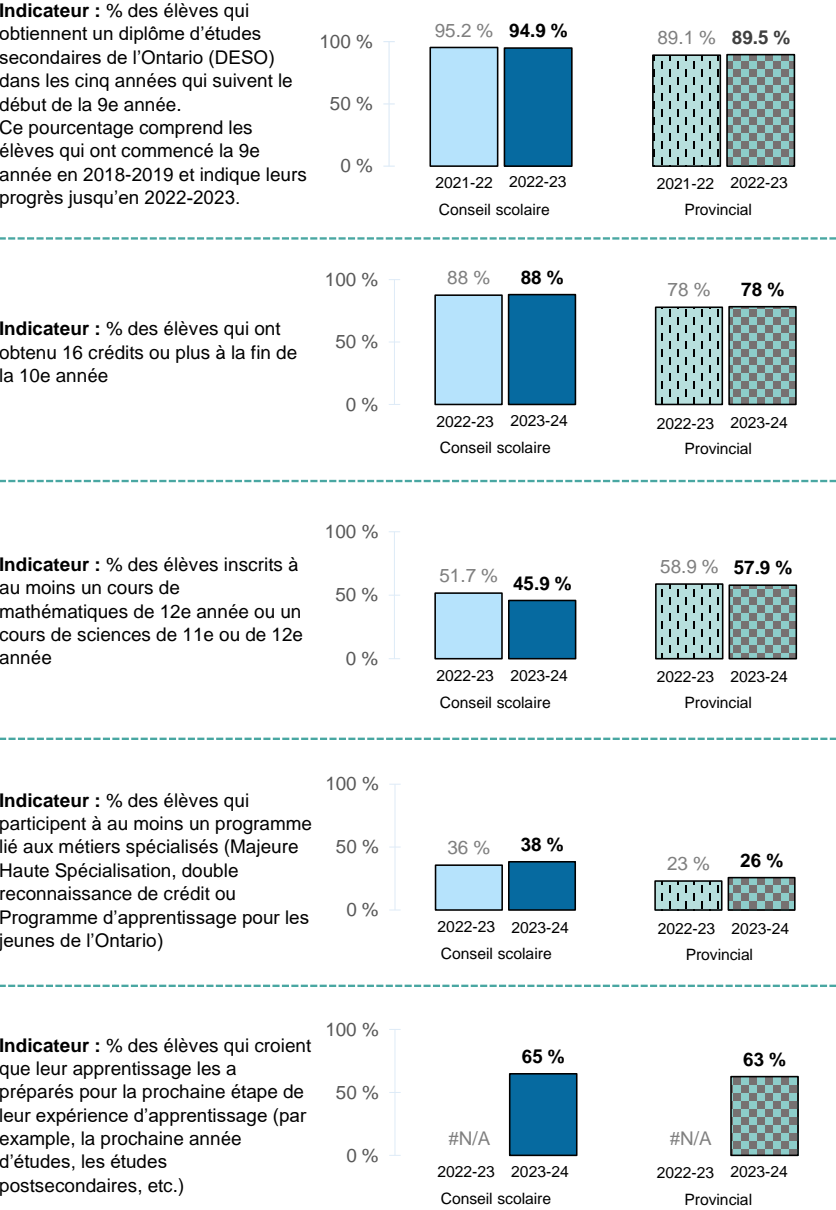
**Indicateur :** % des élèves qui obtiennent un diplôme d'études secondaires de l'Ontario (DESO) dans les cinq années qui suivent le début de la 9e année.
Ce pourcentage comprend les élèves qui ont commencé la 9e année en 2018-2019 et indique leurs progrès jusqu'en 2022-2023.

100 %
50 %
0 %

95.2 % **94.9 %**
2021-22 2022-23
Conseil scolaire

89.1 % **89.5 %**
2021-22 2022-23
Provincial

**Indicateur :** % des élèves qui ont obtenu 16 crédits ou plus à la fin de la 10e année

100 %
50 %
0 %

88 % **88 %**
2022-23 2023-24
Conseil scolaire

78 % **78 %**
2022-23 2023-24
Provincial

**Indicateur :** % des élèves inscrits à au moins un cours de mathématiques de 12e année ou un cours de sciences de 11e ou de 12e année

100 %
50 %
0 %

51.7 % **45.9 %**
2022-23 2023-24
Conseil scolaire

58.9 % **57.9 %**
2022-23 2023-24
Provincial

**Indicateur :** % des élèves qui participent à au moins un programme lié aux métiers spécialisés (Majeure Haute Spécialisation, double reconnaissance de crédit ou Programme d'apprentissage pour les jeunes de l'Ontario)

100 %
50 %
0 %

36 % **38 %**
2022-23 2023-24
Conseil scolaire

23 % **26 %**
2022-23 2023-24
Provincial

**Indicateur :** % des élèves qui croient que leur apprentissage les a préparés pour la prochaine étape de leur expérience d'apprentissage (par example, la prochaine année d'études, les études postsecondaires, etc.)

100 %
50 %
0 %

#N/A **65 %**
2022-23 2023-24
Conseil scolaire

#N/A **63 %**
2022-23 2023-24
Provincial